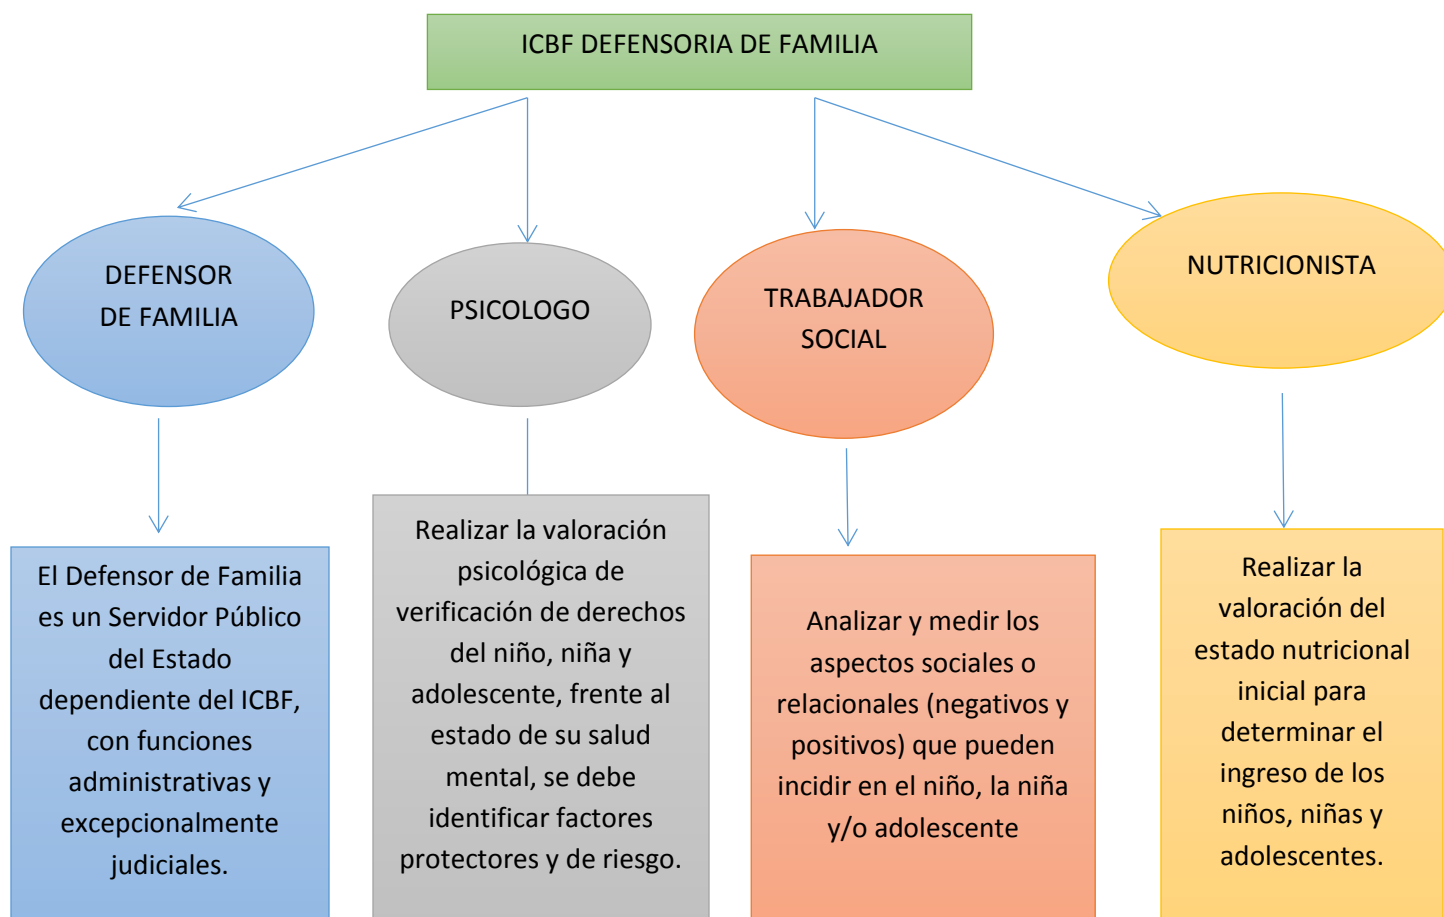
ICBF DEFENSORIA DE FAMILIA

DEFENSOR DE FAMILIA

PSICOLOGO

TRABAJADOR SOCIAL

NUTRICIONISTA

El Defensor de Familia es un Servidor Público del Estado dependiente del ICBF, con funciones administrativas y excepcionalmente judiciales.

Realizar la valoración psicológica de verificación de derechos del niño, niña y adolescente, frente al estado de su salud mental, se debe identificar factores protectores y de riesgo.

Analizar y medir los aspectos sociales o relacionales (negativos y positivos) que pueden incidir en el niño, la niña y/o adolescente

Realizar la valoración del estado nutricional inicial para determinar el ingreso de los niños, niñas y adolescentes.